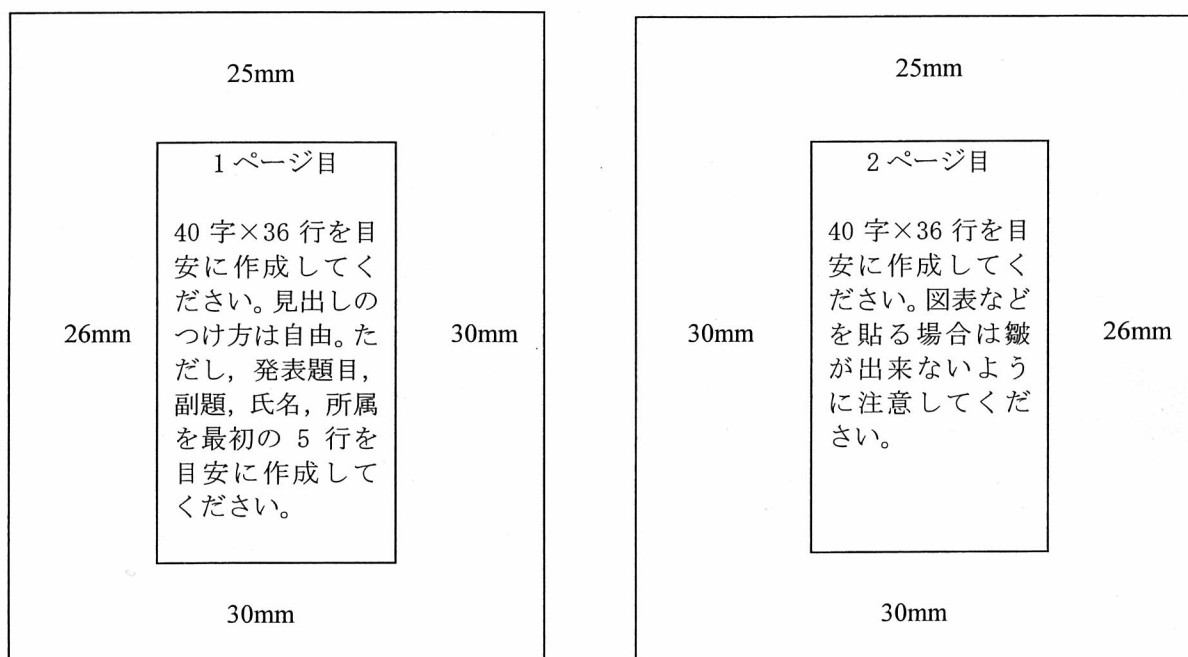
25mm

1ページ目

40 字×36 行を目安に作成してください。見出しのつけ方は自由。ただし，発表題目，副題，氏名，所属を最初の 5 行を目安に作成してください。

26mm

30mm

30mm

25mm

2ページ目

40 字×36 行を目安に作成してください。図表などを貼る場合は皺が出来ないように注意してください。

30mm

26mm

30mm